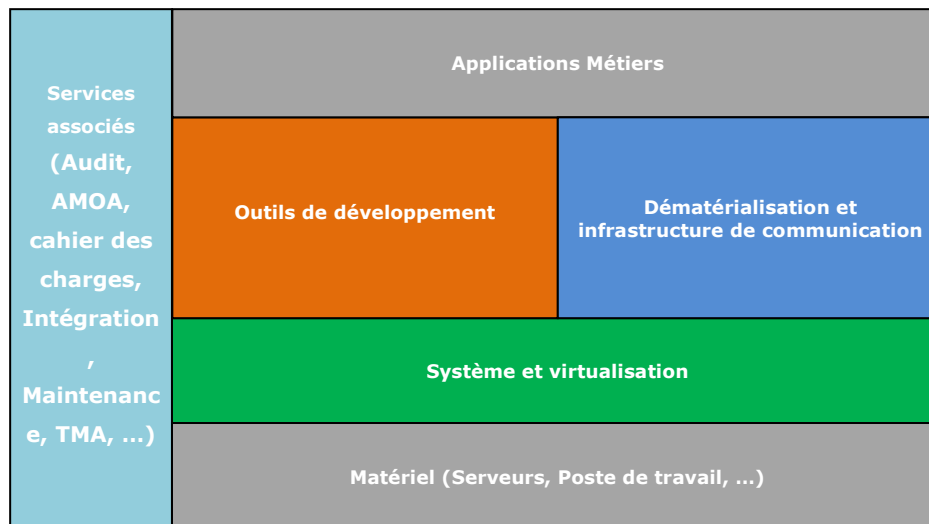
Services associés (Audit, AMOA, cahier des charges, Intégration , Maintenance, TMA, ...)

Applications Métiers

Outils de développement

Dématérialisation et infrastructure de communication

Système et virtualisation

Matériel (Serveurs, Poste de travail, ...)